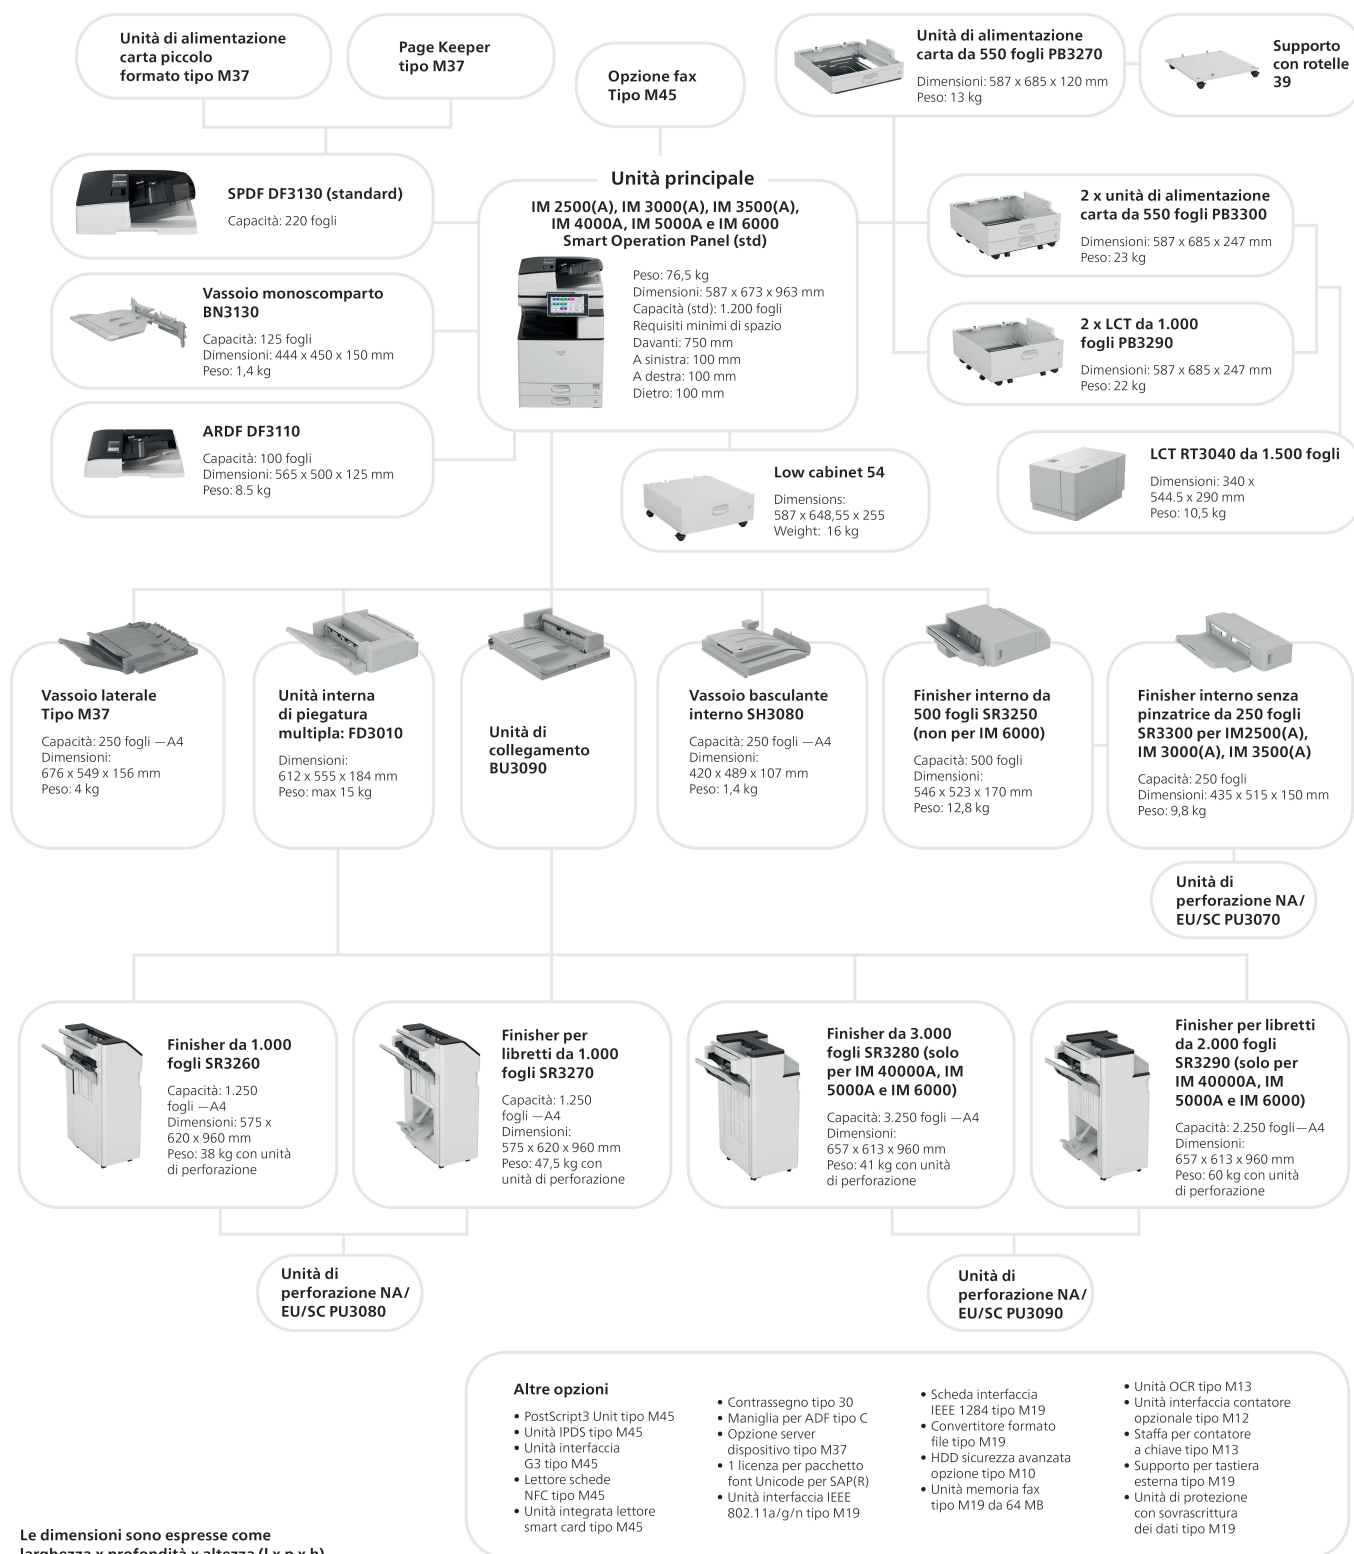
Unità di alimentazione carta piccolo formato tipo M37

Page Keeper tipo M37

Opzione fax Tipo M45

Unità di alimentazione carta da 550 fogli PB3270
Dimensioni: 587 x 685 x 120 mm
Peso: 13 kg

Supporto con rotelle 39

SPDF DF3130 (standard)
Capacità: 220 fogli

Unità principale
IM 2500(A), IM 3000(A), IM 3500(A), IM 4000A, IM 5000A e IM 6000
Smart Operation Panel (std)
Peso: 76,5 kg
Dimensioni: 587 x 673 x 963 mm
Capacità (std): 1.200 fogli
Requisiti minimi di spazio
Davanti: 750 mm
A sinistra: 100 mm
A destra: 100 mm
Dietro: 100 mm

2 x unità di alimentazione carta da 550 fogli PB3300
Dimensioni: 587 x 685 x 247 mm
Peso: 23 kg

Vassoio monoscomparto BN3130
Capacità: 125 fogli
Dimensioni: 444 x 450 x 150 mm
Peso: 1,4 kg

2 x LCT da 1.000 fogli PB3290
Dimensioni: 587 x 685 x 247 mm
Peso: 22 kg

ARDF DF3110
Capacità: 100 fogli
Dimensioni: 565 x 500 x 125 mm
Peso: 8.5 kg

Low cabinet 54
Dimensions: 587 x 648,55 x 255
Weight: 16 kg

LCT RT3040 da 1.500 fogli
Dimensioni: 340 x 544.5 x 290 mm
Peso: 10,5 kg

Vassoio laterale Tipo M37
Capacità: 250 fogli —A4
Dimensioni: 676 x 549 x 156 mm
Peso: 4 kg

Unità interna di piegatura multipla: FD3010
Dimensioni: 612 x 555 x 184 mm
Peso: max 15 kg

Unità di collegamento BU3090

Vassoio basculante interno SH3080
Capacità: 250 fogli —A4
Dimensioni: 420 x 489 x 107 mm
Peso: 1,4 kg

Finisher interno da 500 fogli SR3250 (non per IM 6000)
Capacità: 500 fogli
Dimensioni: 546 x 523 x 170 mm
Peso: 12,8 kg

Finisher interno senza pinzatrice da 250 fogli SR3300 per IM2500(A), IM 3000(A), IM 3500(A)
Capacità: 250 fogli
Dimensioni: 435 x 515 x 150 mm
Peso: 9,8 kg

Unità di perforazione NA/ EU/SC PU3070

Finisher da 1.000 fogli SR3260
Capacità: 1.250 fogli —A4
Dimensioni: 575 x 620 x 960 mm
Peso: 38 kg con unità di perforazione

Finisher per libretti da 1.000 fogli SR3270
Capacità: 1.250 fogli —A4
Dimensioni: 575 x 620 x 960 mm
Peso: 47,5 kg con unità di perforazione

Finisher da 3.000 fogli SR3280 (solo per IM 40000A, IM 5000A e IM 6000)
Capacità: 3.250 fogli —A4
Dimensioni: 657 x 613 x 960 mm
Peso: 41 kg con unità di perforazione

Finisher per libretti da 2.000 fogli SR3290 (solo per IM 40000A, IM 5000A e IM 6000)
Capacità: 2.250 fogli—A4
Dimensioni: 657 x 613 x 960 mm
Peso: 60 kg con unità di perforazione

Unità di perforazione NA/ EU/SC PU3080

Unità di perforazione NA/ EU/SC PU3090

Altre opzioni
• PostScript3 Unit tipo M45
• Unità IPDS tipo M45
• Unità interfaccia G3 tipo M45
• Lettore schede NFC tipo M45
• Unità integrata lettore smart card tipo M45

• Contrassegno tipo 30
• Maniglia per ADF tipo C
• Opzione server dispositivo tipo M37
• 1 licenza per pacchetto font Unicode per SAP(R)
• Unità interfaccia IEEE 802.11a/g/n tipo M19

• Scheda interfaccia IEEE 1284 tipo M19
• Convertitore formato file tipo M19
• HDD sicurezza avanzata opzione tipo M10
• Unità memoria fax tipo M19 da 64 MB

• Unità OCR tipo M13
• Unità interfaccia contatore opzionale tipo M12
• Staffa per contatore a chiave tipo M13
• Supporto per tastiera esterna tipo M19
• Unità di protezione con sovrascrittura dei dati tipo M19

Le dimensioni sono espresse come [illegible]